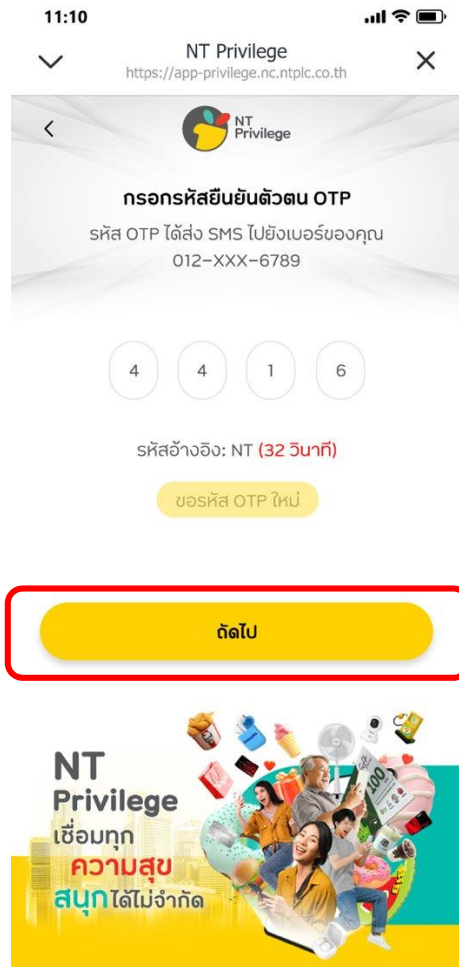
11:10

NT Privilege
https://app-privilege.nc.ntplc.co.th

NT Privilege

กรอกรหัสยืนยันตัวตน OTP
รหัส OTP ได้ส่ง SMS ไปยังเบอร์ของคุณ
012-XXX-6789

4 4 1 6

รหัสอ้างอิง: NT (32 วินาที)

ขอรหัส OTP ใหม่

ถัดไป

NT
Privilege
เชื่อมทุก
ความสุข
สนุกได้ไม่จำกัด

100